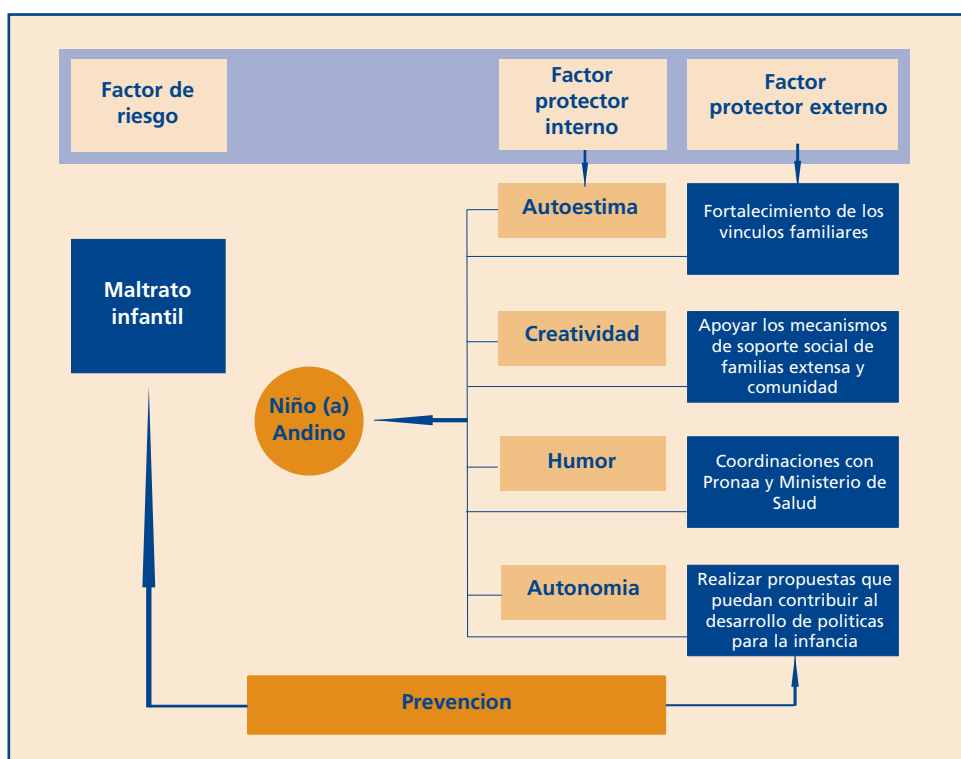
Factor de riesgo

Factor protector interno

Factor protector externo

Autoestima

Fortalecimiento de los vinculos familiares

Maltrato infantil

Creatividad

Apoyar los mecanismos de soporte social de familias extensa y comunidad

Niño (a) Andino

Humor

Coordinaciones con Pronaa y Ministerio de Salud

Autonomia

Realizar propuestas que puedan contribuir al desarrollo de politicas para la infancia

Prevencion